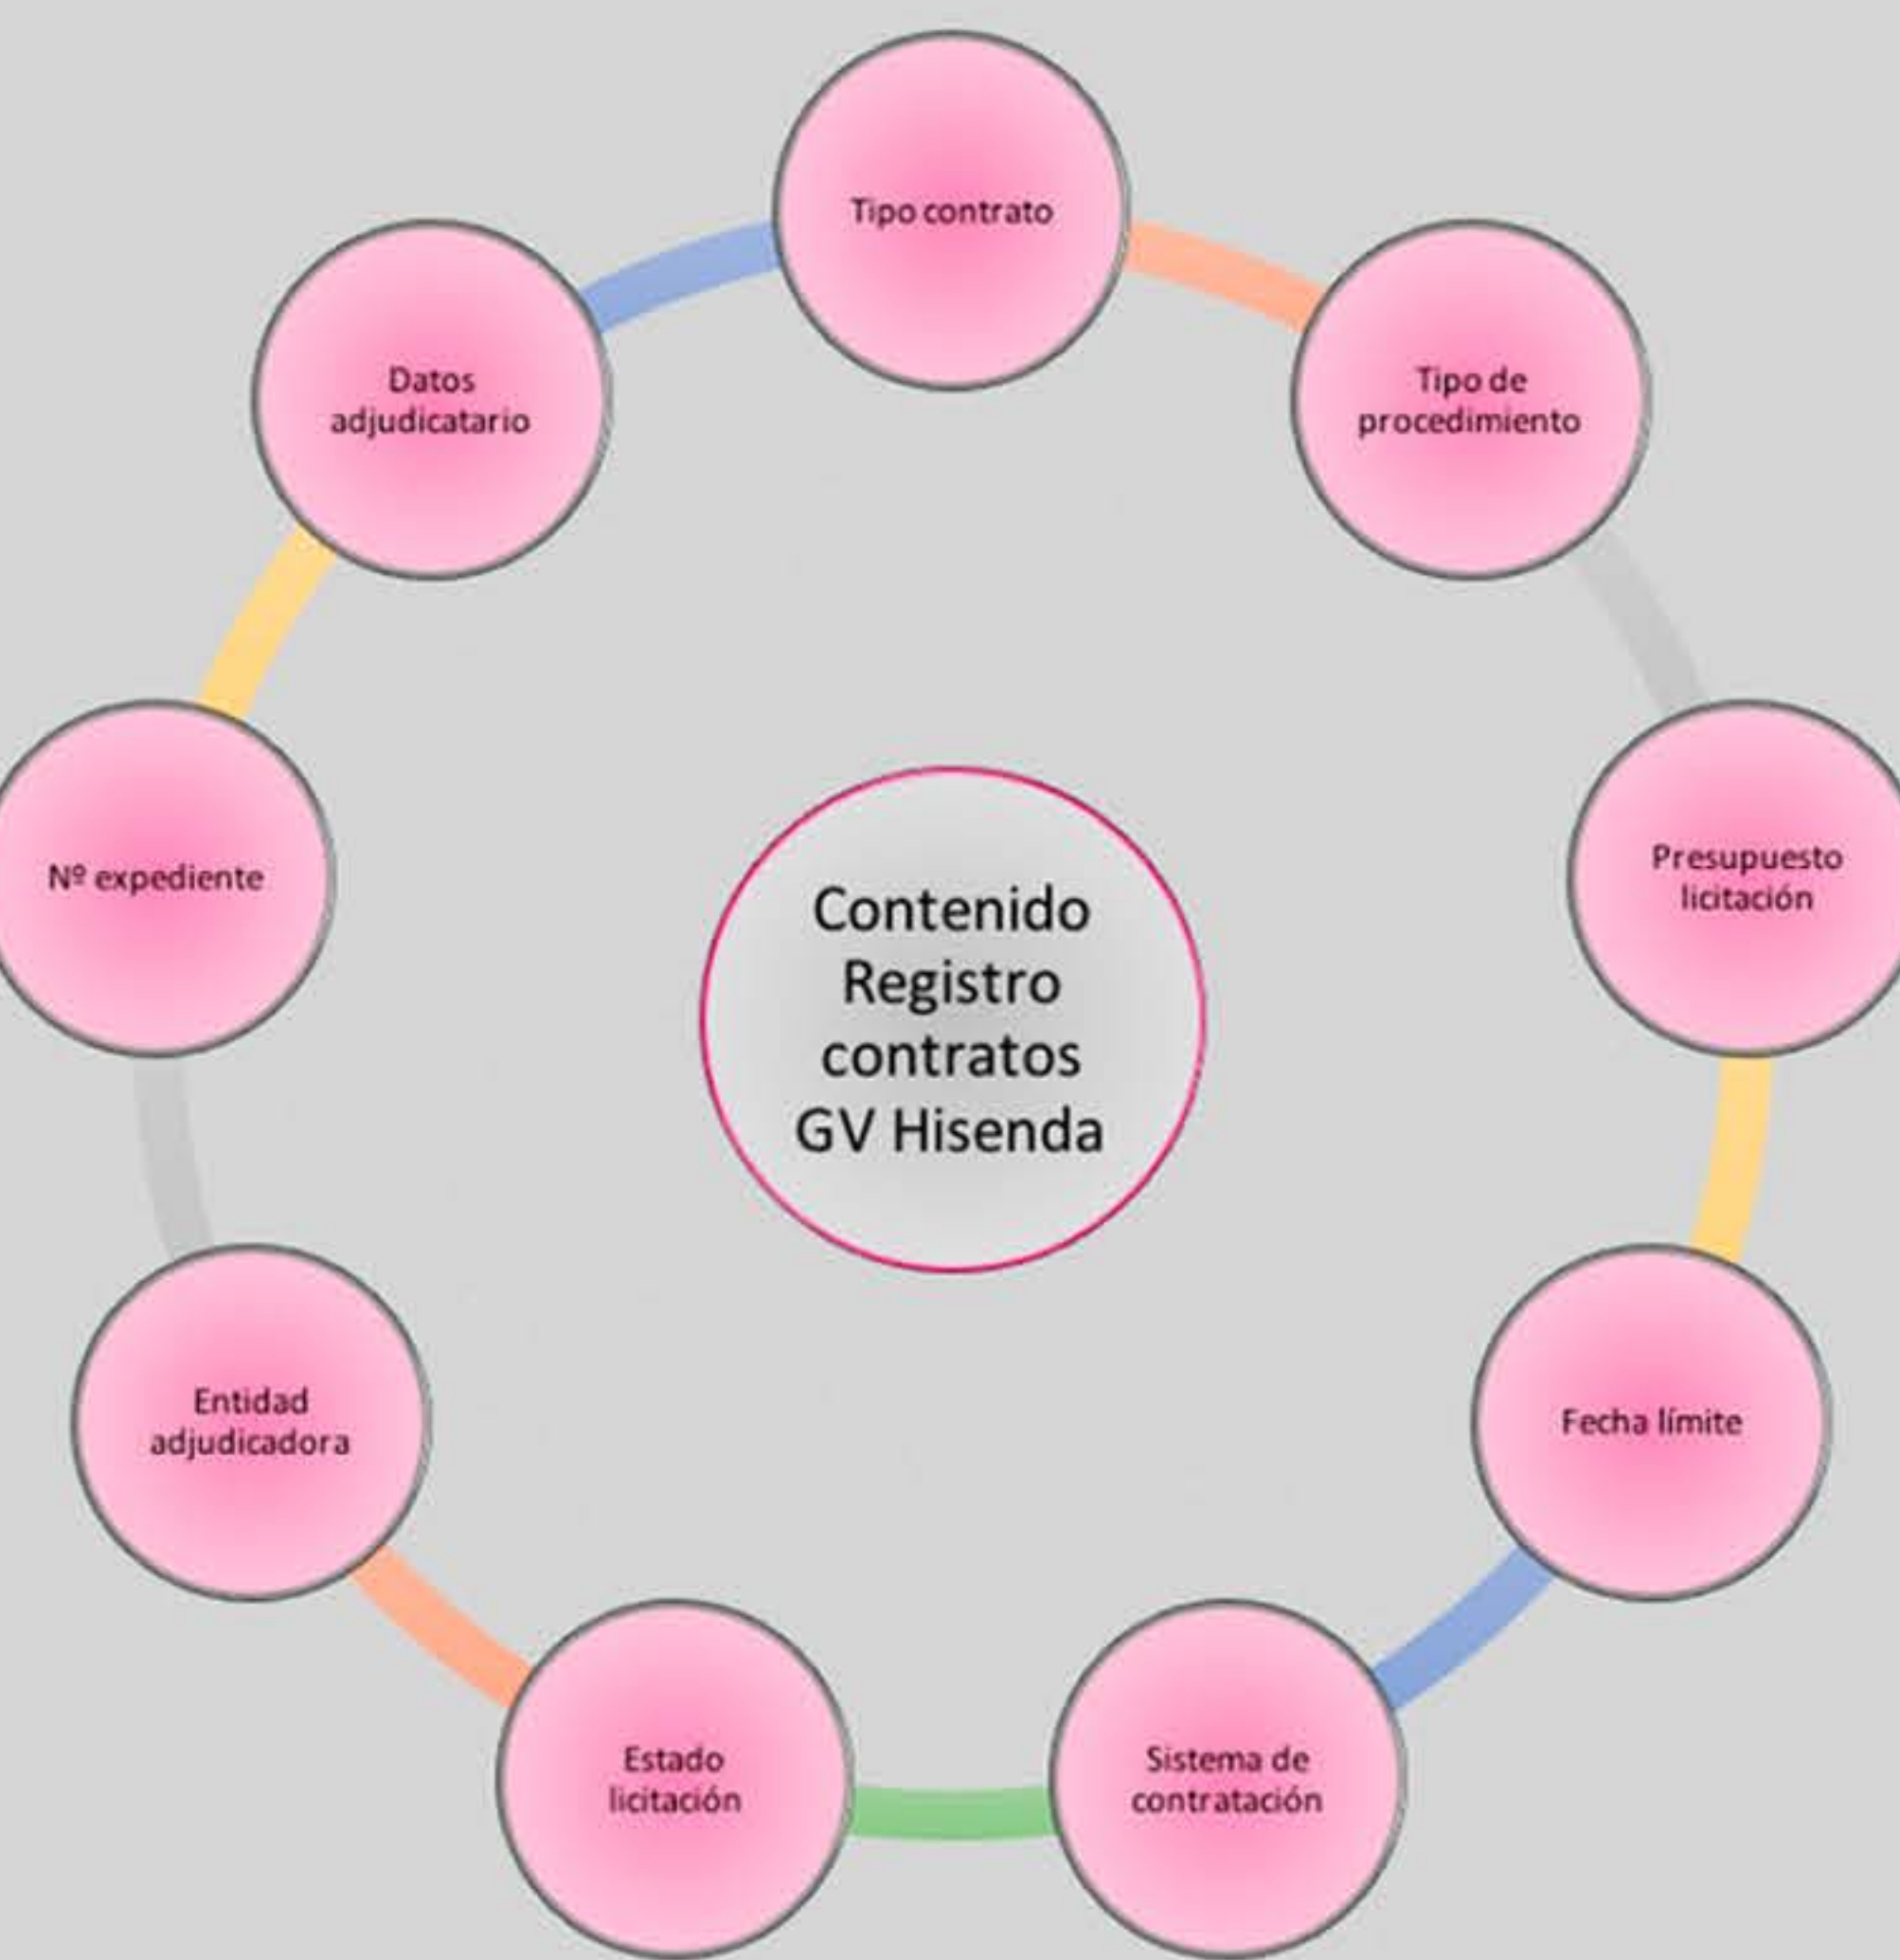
Contenido Registro contratos GV Hisenda

Tipo contrato

Tipo de procedimiento

Presupuesto licitación

Fecha límite

Sistema de contratación

Estado licitación

Entidad adjudicadora

Nº expediente

Datos adjudicatario